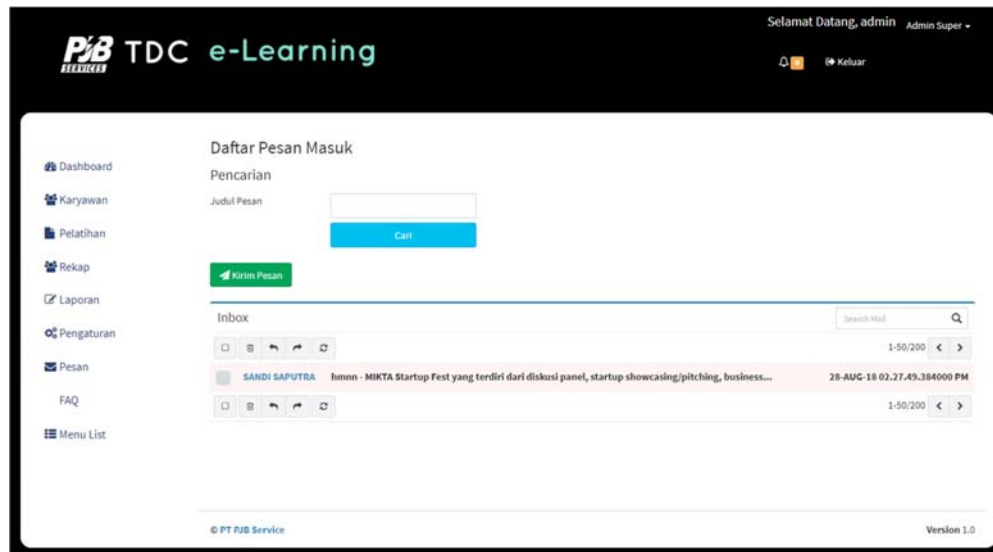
PJB SERVICES TDC e-Learning

Selamat Datang, admin Admin Super

Keluar

Dashboard
Karyawan
Pelatihan
Rekap
Laporan
Pengaturan
Pesan
FAQ
Menu List

Daftar Pesan Masuk

Pencarian

Judul Pesan

Cari

Kirim Pesan

Inbox

Search Mail

1-50/200

SANDI SAPUTRA hmnn - MIKTA Startup Fest yang terdiri dari diskusi panel, startup showcasing/pitching, business... 28-AUG-18 02.27.49.384000 PM

1-50/200

© PT PJB Service

Version 1.0